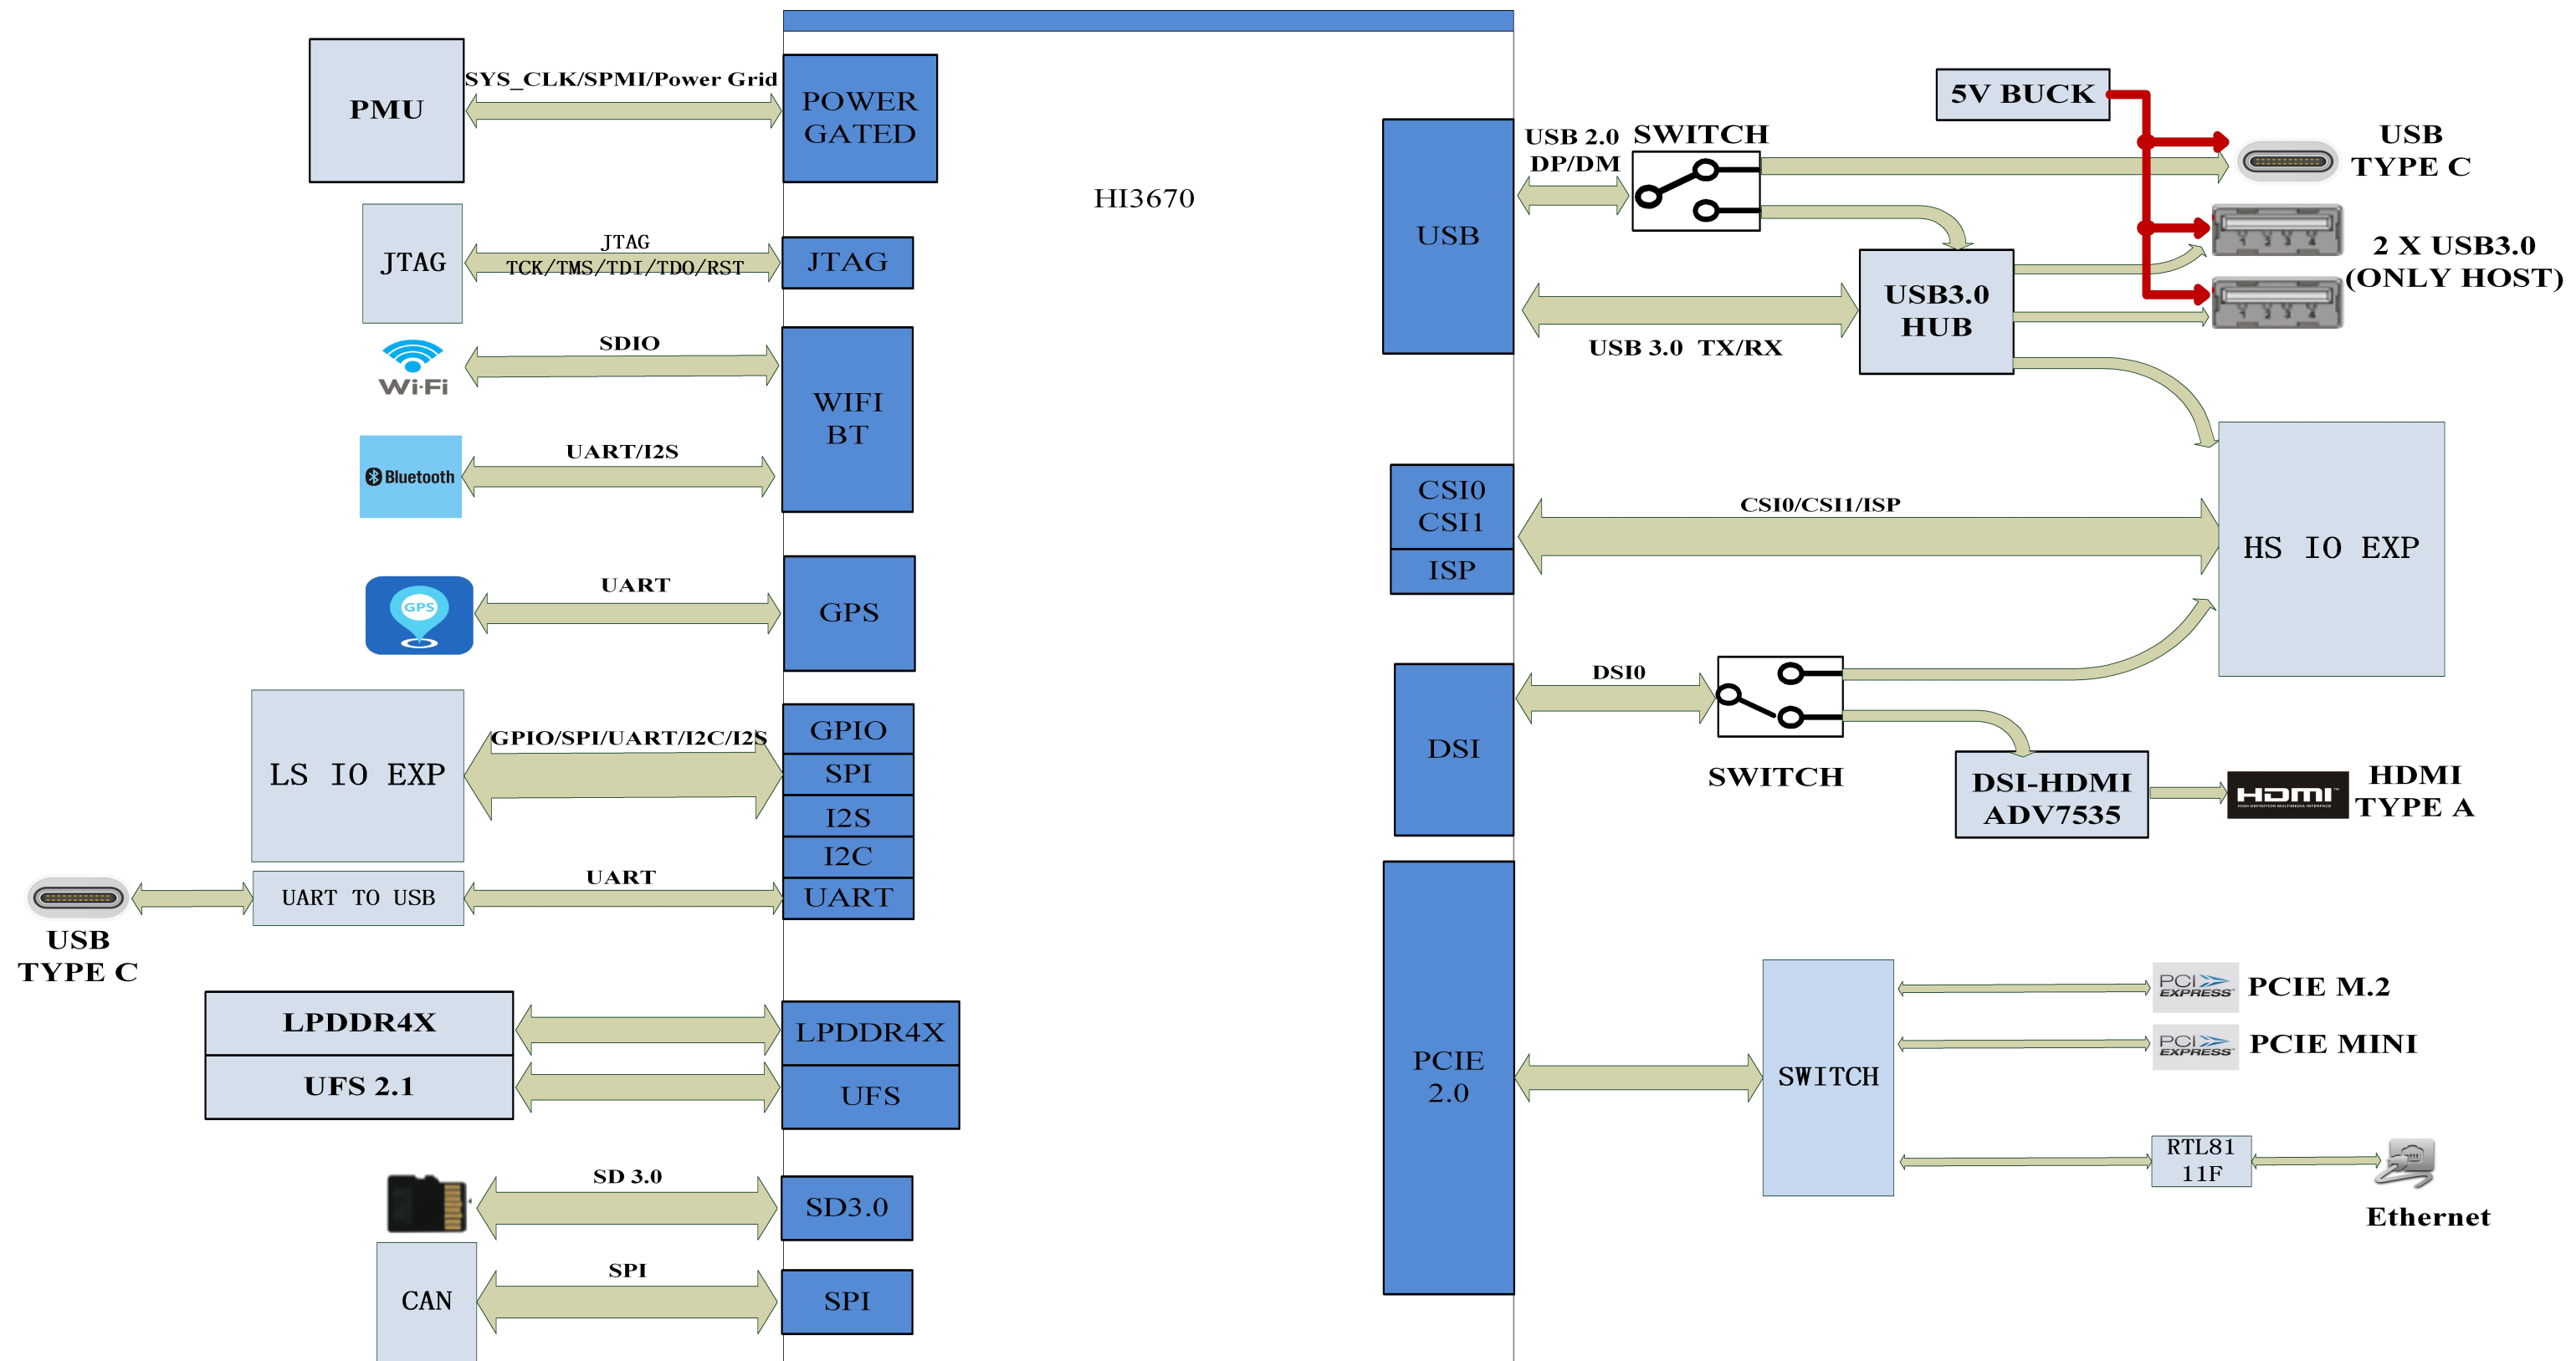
PMU
SYS_CLK/SPMI/Power Grid
POWER GATED
HI3670
JTAG
JTAG TCK/TMS/TDI/TDO/RST
JTAG
Wi-Fi
SDIO
WIFI BT
Bluetooth
UART/I2S
GPS
UART
GPS
LS IO EXP
GPIO/SPI/UART/I2C/I2S
GPIO
SPI
I2S
I2C
UART
UART TO USB
UART
USB TYPE C
LPDDR4X
UFS 2.1
LPDDR4X
UFS
SD 3.0
SD3.0
CAN
SPI
SPI
USB
USB 2.0 DP/DM
SWITCH
5V BUCK
USB TYPE C
2 X USB3.0 (ONLY HOST)
USB3.0 HUB
USB 3.0 TX/RX
CSI0 CSI1
ISP
CSI0/CSI1/ISP
HS IO EXP
DSI
DSI0
SWITCH
DSI-HDMI ADV7535
HDMI
HDMI TYPE A
PCIE 2.0
SWITCH
PCI EXPRESS
PCIE M.2
PCI EXPRESS
PCIE MINI
RTL81 11F
Ethernet